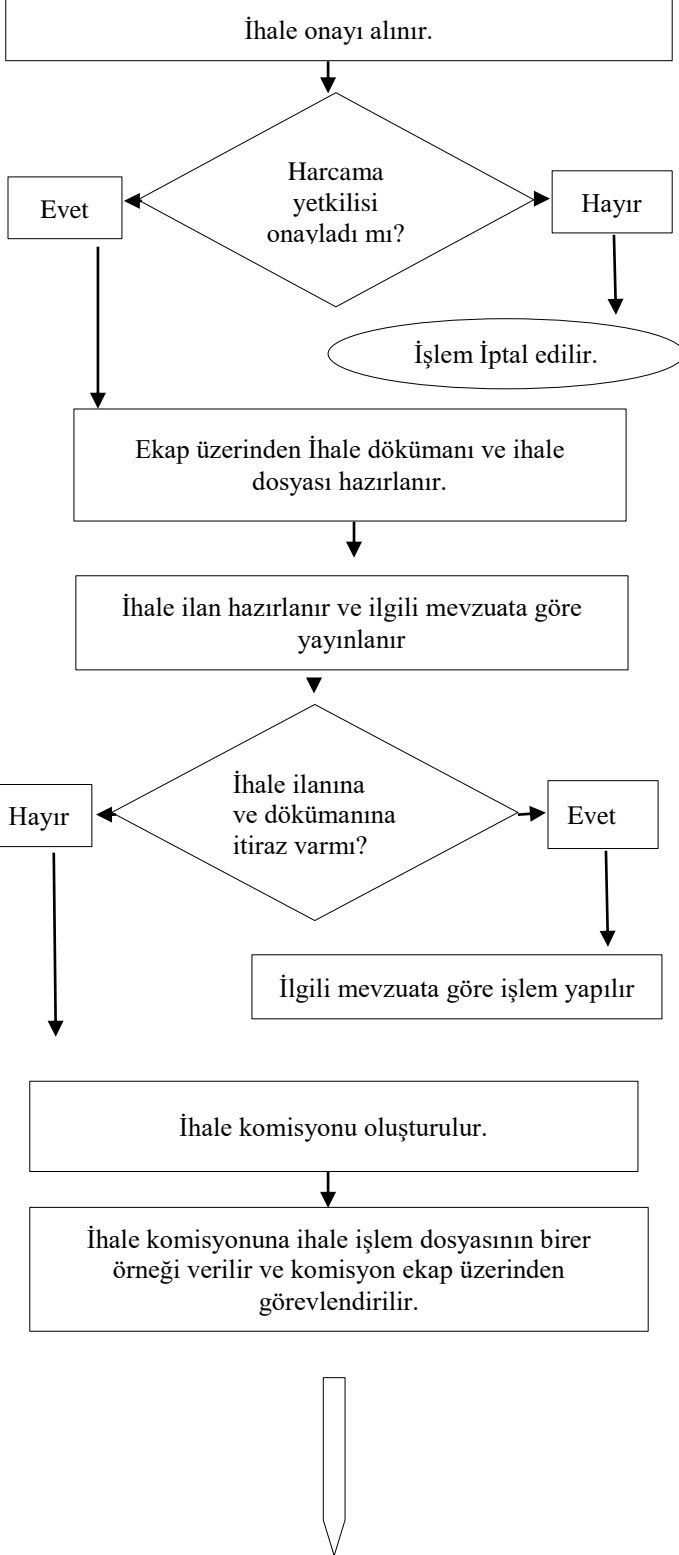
İhale onayı alınır.

Harcama yetkilisi onayladı mı?

Evet

Hayır

İşlem İptal edilir.

Ekap üzerinden İhale dökümanı ve ihale dosyası hazırlanır.

İhale ilan hazırlanır ve ilgili mevzuata göre yayınlanır

İhale ilanına ve dökümanına itiraz varmı?

Hayır

Evet

İlgili mevzuata göre işlem yapılır

İhale komisyonu oluşturulur.

İhale komisyonuna ihale işlem dosyasının birer örneği verilir ve komisyon ekap üzerinden görevlendirilir.